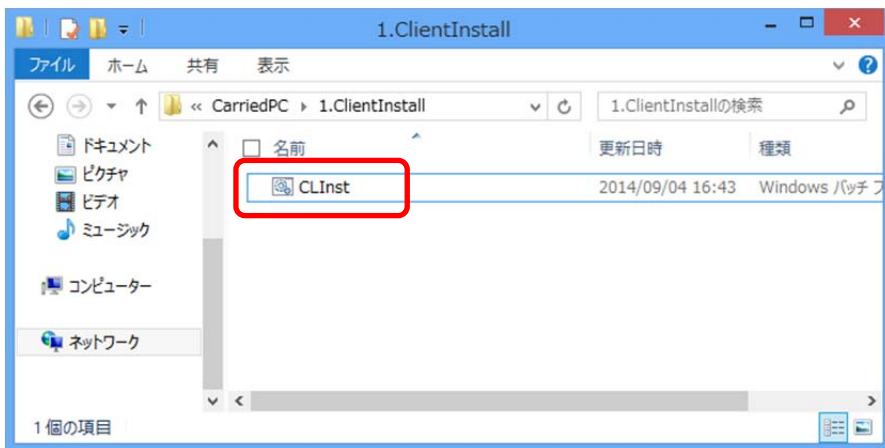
1.ClientInstall

ファイル ホーム 共有 表示

« CarriedPC ▸ 1.ClientInstall

1.ClientInstallの検索

ドキュメント
ピクチャ
ビデオ
ミュージック

コンピューター

ネットワーク

名前
更新日時
種類

CLInst
2014/09/04 16:43
Windows バッチ フ

1 個の項目